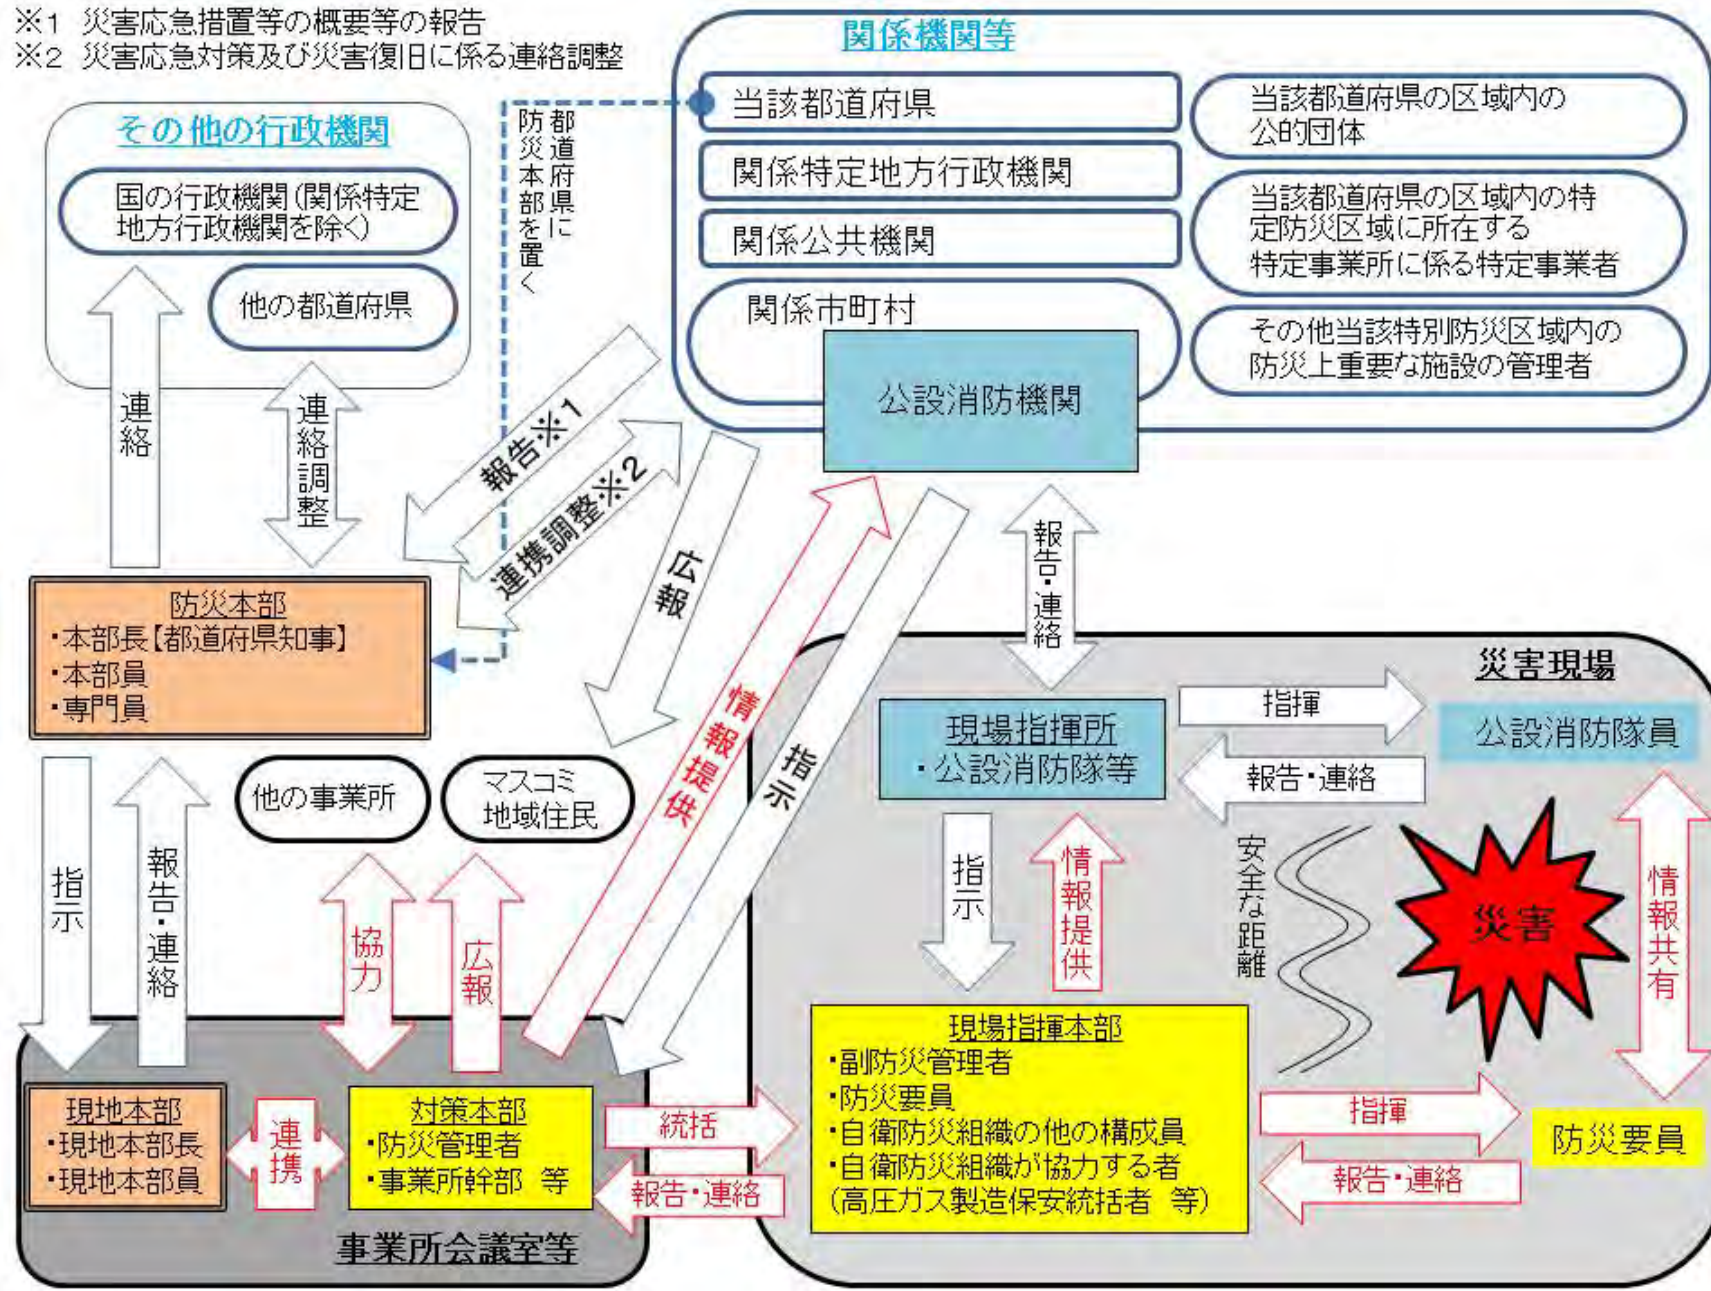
※1 災害応急措置等の概要等の報告
※2 災害応急対策及び災害復旧に係る連絡調整

関係機関等

当該都道府県

関係特定地方行政機関

関係公共機関

関係市町村

公設消防機関

当該都道府県の区域内の公的団体

当該都道府県の区域内の特定防災区域に所在する特定事業所に係る特定事業者

その他当該特別防災区域内の防災上重要な施設の管理者

その他の行政機関

国の行政機関(関係特定地方行政機関を除く)

他の都道府県

都道府県に防災本部を置く

連絡

連絡調整

報告※1

連携調整※2

広報

情報提供

指示

報告・連絡

防災本部
・本部長【都道府県知事】
・本部員
・専門員

指示

報告・連絡

他の事業所

マスコミ
地域住民

協力

広報

災害現場

現場指揮所
・公設消防隊等

指揮

報告・連絡

公設消防隊員

指示

情報提供

安全な距離

災害

情報共有

現地本部
・現地本部長
・現地本部員

連携

対策本部
・防災管理者
・事業所幹部 等

統括

報告・連絡

事業所会議室等

現場指揮本部
・副防災管理者
・防災要員
・自衛防災組織の他の構成員
・自衛防災組織が協力する者
(高圧ガス製造保安統括者 等)

指揮

報告・連絡

防災要員